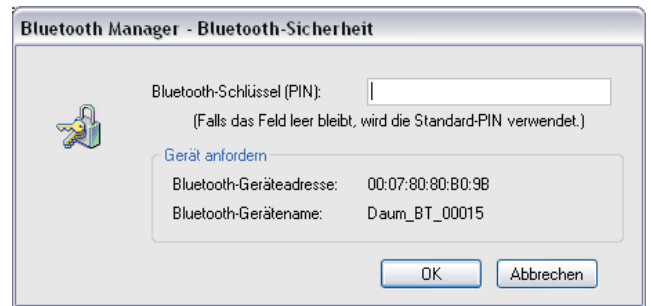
Bluetooth Manager - Bluetooth-Sicherheit

Bluetooth-Schlüssel (PIN):

(Falls das Feld leer bleibt, wird die Standard-PIN verwendet.)

Gerät anfordern

Bluetooth-Geräteadresse: 00:07:80:80:B0:9B

Bluetooth-Gerätename: Daum_BT_00015

OK

Abbrechen